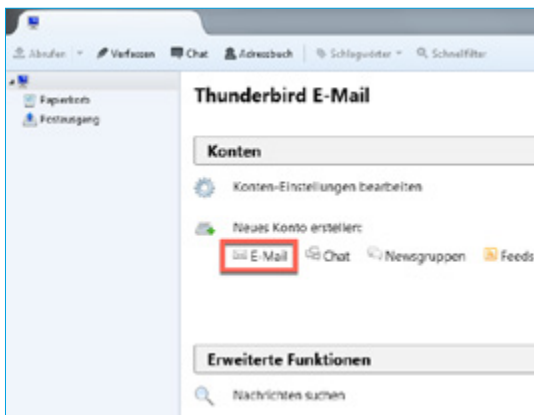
Abrufen Verfassen Chat Adressbuch Schlagwörter Schnellfilter

Papierkorb
Postausgang

Thunderbird E-Mail

Konten

Konten-Einstellungen bearbeiten

Neues Konto erstellen:

E-Mail Chat Newsgruppen Feeds

Erweiterte Funktionen

Nachrichten suchen